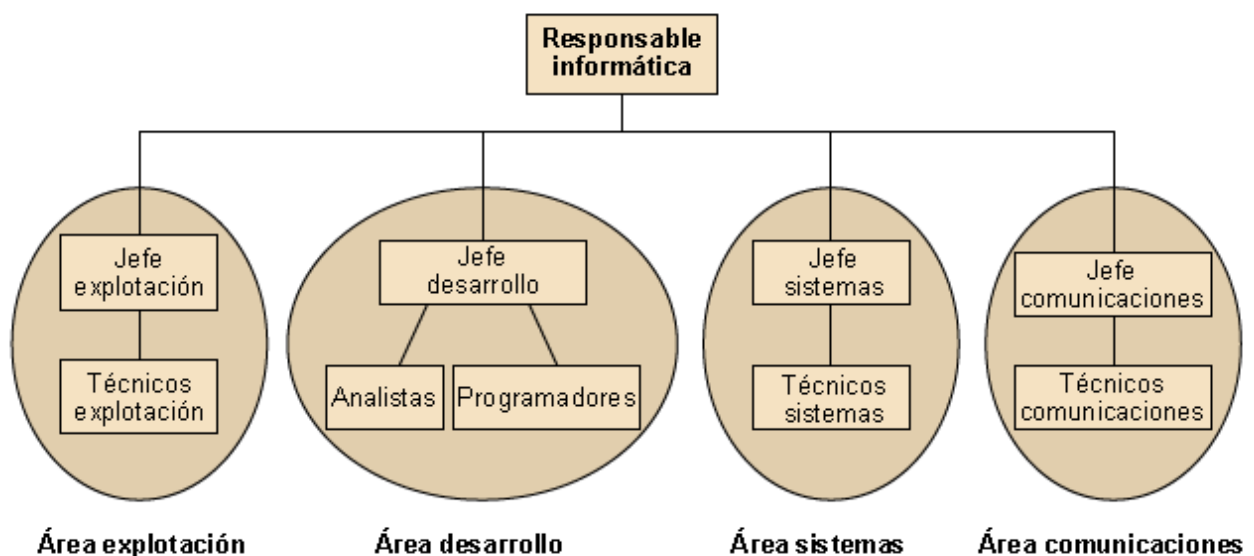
Responsable informática

Jefe explotación

Técnicos explotación

Área explotación

Jefe desarrollo

Analistas

Programadores

Área desarrollo

Jefe sistemas

Técnicos sistemas

Área sistemas

Jefe comunicaciones

Técnicos comunicaciones

Área comunicaciones